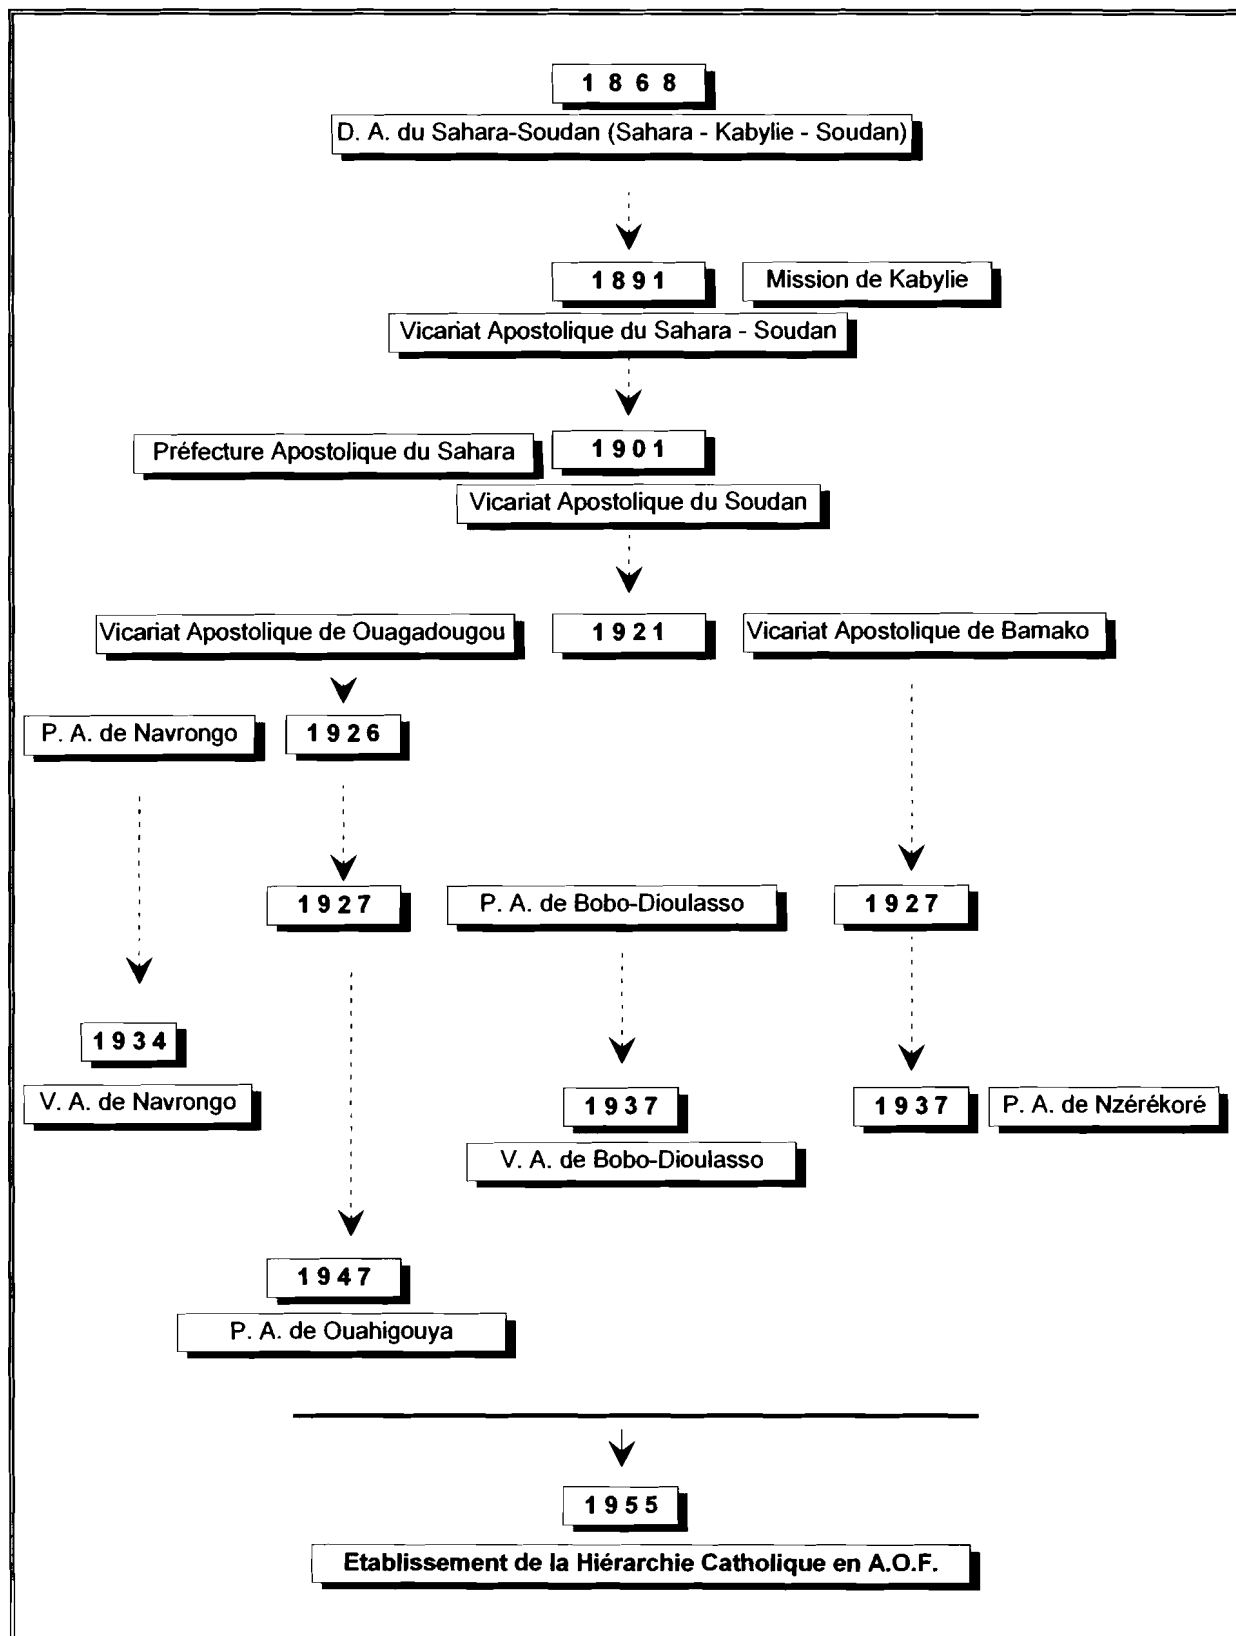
1868

D. A. du Sahara-Soudan (Sahara - Kabylie - Soudan)

1891

Mission de Kabylie

Vicariat Apostolique du Sahara - Soudan

Préfecture Apostolique du Sahara

1901

Vicariat Apostolique du Soudan

Vicariat Apostolique de Ouagadougou

1921

Vicariat Apostolique de Bamako

P. A. de Navrongo

1926

1927

P. A. de Bobo-Dioulasso

1927

1934

V. A. de Navrongo

1937

V. A. de Bobo-Dioulasso

1937

P. A. de Nzérékoré

1947

P. A. de Ouahigouya

1955

Etablissement de la Hiérarchie Catholique en A.O.F.